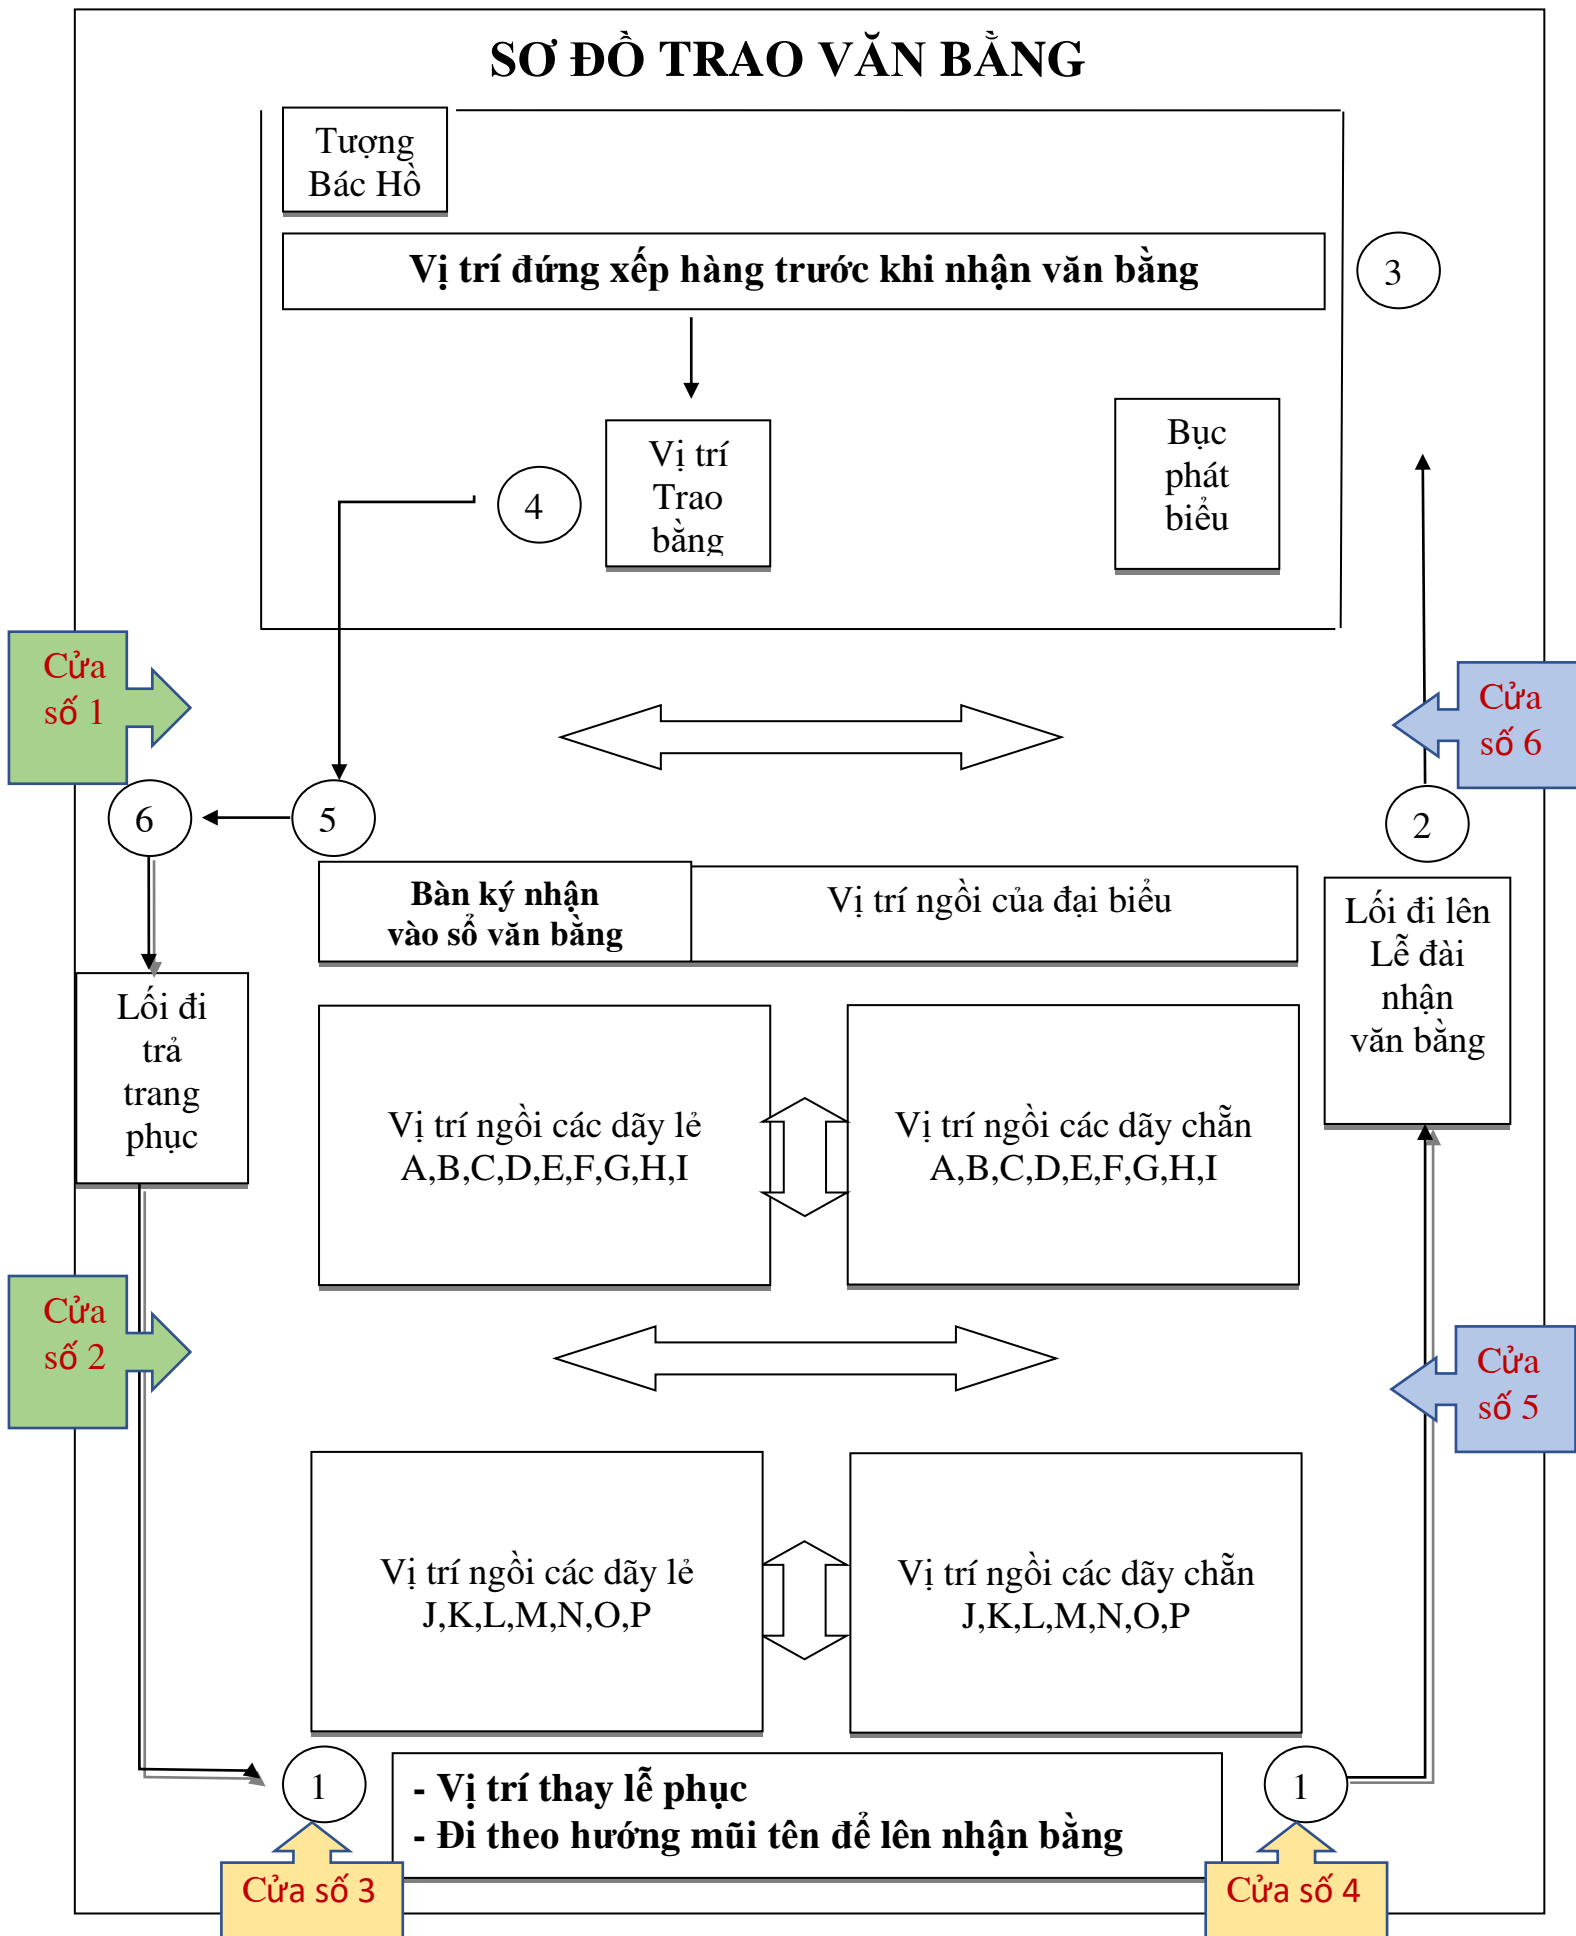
SƠ ĐỒ TRAO VĂN BẰNG

Tượng Bác Hồ

Vị trí đứng xếp hàng trước khi nhận văn bằng

3

Vị trí Trao bằng

4

Bục phát biểu

Cửa số 1

Cửa số 6

6

5

2

Bàn ký nhận vào sổ văn bằng

Vị trí ngồi của đại biểu

Lối đi lên Lễ đài nhận văn bằng

Lối đi trả trang phục

Vị trí ngồi các dãy lẻ A,B,C,D,E,F,G,H,I

Vị trí ngồi các dãy chẵn A,B,C,D,E,F,G,H,I

Cửa số 2

Cửa số 5

Vị trí ngồi các dãy lẻ J,K,L,M,N,O,P

Vị trí ngồi các dãy chẵn J,K,L,M,N,O,P

1

- Vị trí thay lễ phục
- Đi theo hướng mũi tên để lên nhận bằng

1

Cửa số 3

Cửa số 4